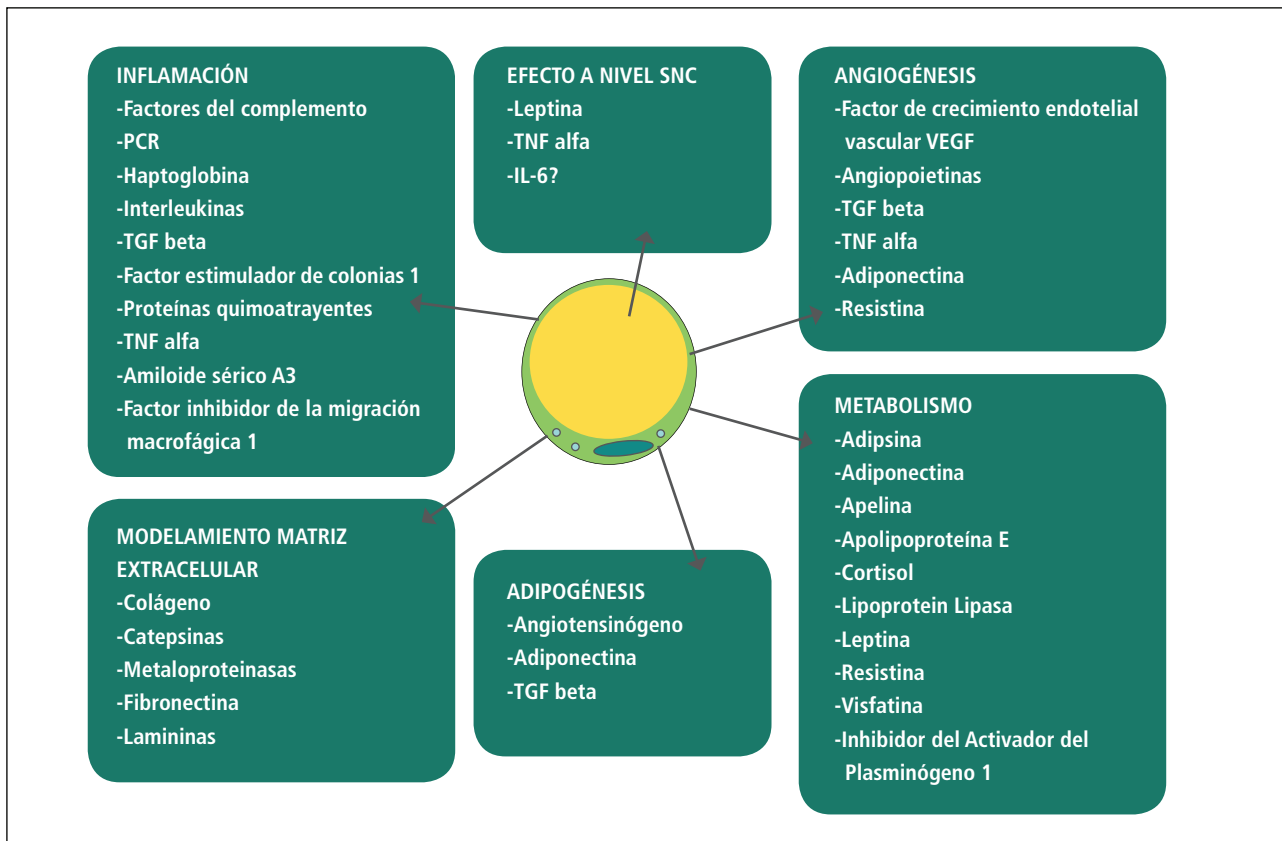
INFLAMACIÓN
-Factores del complemento
-PCR
-Haptoglobina
-Interleukinas
-TGF beta
-Factor estimulador de colonias 1
-Proteínas quimoatrayentes
-TNF alfa
-Amiloide sérico A3
-Factor inhibidor de la migración macrofágica 1

EFECTO A NIVEL SNC
-Leptina
-TNF alfa
-IL-6?

ANGIOGÉNESIS
-Factor de crecimiento endotelial vascular VEGF
-Angiopoietinas
-TGF beta
-TNF alfa
-Adiponectina
-Resistina

METABOLISMO
-Adipsina
-Adiponectina
-Apelina
-Apolipoproteína E
-Cortisol
-Lipoprotein Lipasa
-Leptina
-Resistina
-Visfatina
-Inhibidor del Activador del Plasminógeno 1

MODELAMIENTO MATRIZ EXTRACELULAR
-Colágeno
-Catepsinas
-Metaloproteinasas
-Fibronectina
-Lamininas

ADIPOGÉNESIS
-Angiotensinógeno
-Adiponectina
-TGF beta